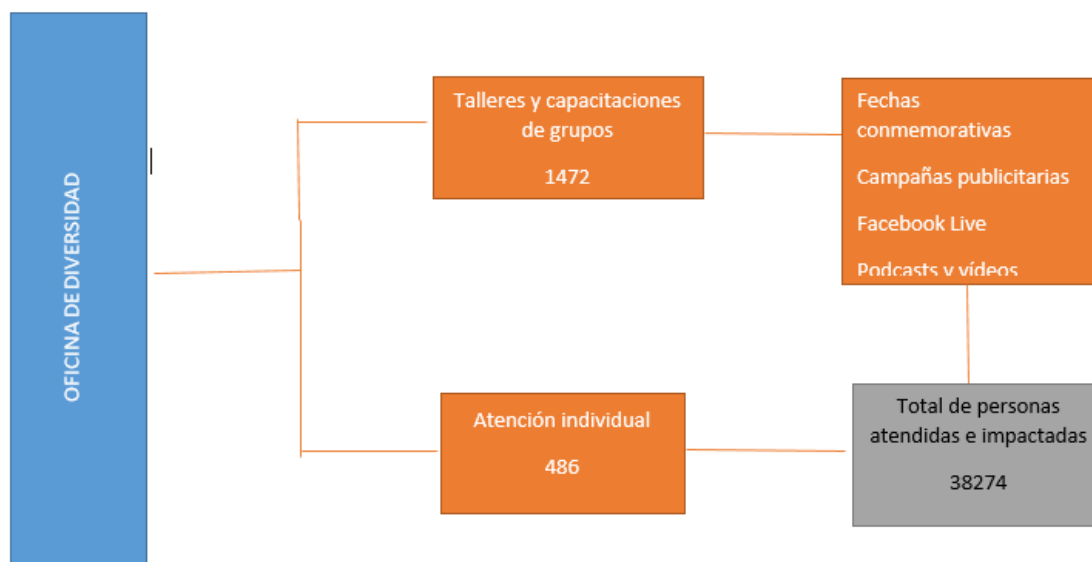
OFICINA DE DIVERSIDAD

Talleres y capacitaciones de grupos

1472

Fechas conmemorativas

Campañas publicitarias

Facebook Live

Podcasts y vídeos

Atención individual

486

Total de personas atendidas e impactadas

38274